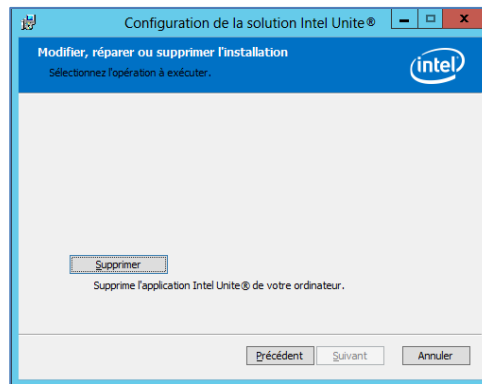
Configuration de la solution Intel Unite®

Modifier, réparer ou supprimer l'installation

Sélectionnez l'opération à exécuter.

intel

Supprimer

Supprime l'application Intel Unite® de votre ordinateur.

Précédent

Suivant

Annuler